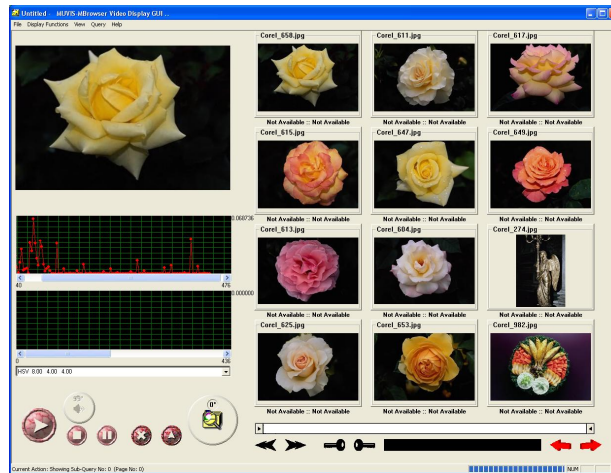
Untitled - MUVIS-MBrowser Video Display GUI ...

File Display Functions View Query Help

Corel_658.jpg
Not Available :: Not Available
Corel_611.jpg
Not Available :: Not Available
Corel_617.jpg
Not Available :: Not Available
Corel_615.jpg
Not Available :: Not Available
Corel_647.jpg
Not Available :: Not Available
Corel_649.jpg
Not Available :: Not Available
Corel_613.jpg
Not Available :: Not Available
Corel_604.jpg
Not Available :: Not Available
Corel_274.jpg
Not Available :: Not Available
Corel_625.jpg
Not Available :: Not Available
Corel_653.jpg
Not Available :: Not Available
Corel_982.jpg
Not Available :: Not Available

0.000736
40
476
0.000000
0
436
HSV 8.00 4.00 4.00

95°
0°

Current Action: Showing Sub-Query No: 0 (Page No: 0)
NUM